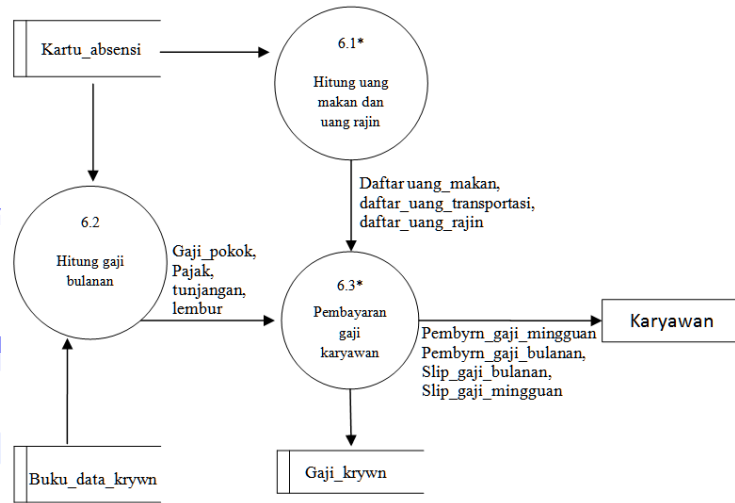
Kartu_absensi

6.1*

Hitung uang makan dan uang rajin

Daftar uang_makan, daftar_uang_transportasi, daftar_uang_rajin

6.2

Hitung gaji bulanan

Gaji_pokok, Pajak, tunjangan, lembur

6.3*

Pembayaran gaji karyawan

Pembyrn_gaji_mingguan Pembyrn_gaji_bulanan, Slip_gaji_bulanan, Slip_gaji_mingguan

Karyawan

Buku_data_krywn

Gaji_krywn